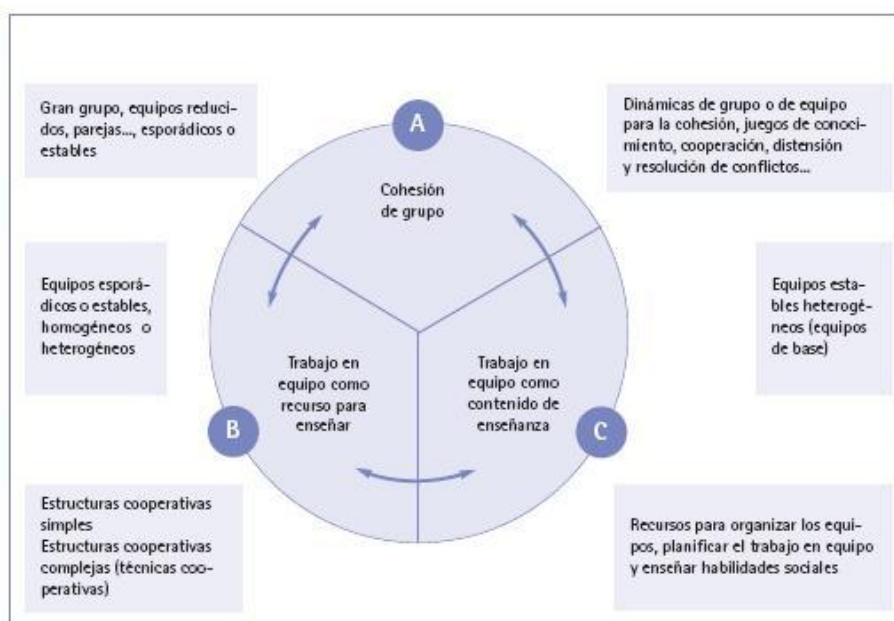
Gran grupo, equipos reducidos, parejas..., esporádicos o estables

A

Dinámicas de grupo o de equipo para la cohesión, juegos de conocimiento, cooperación, distensión y resolución de conflictos...

Cohesión de grupo

Equipos esporádicos o estables, homogéneos o heterogéneos

Equipos estables heterogéneos (equipos de base)

Trabajo en equipo como recurso para enseñar

Trabajo en equipo como contenido de enseñanza

B

C

Estructuras cooperativas simples
Estructuras cooperativas complejas (técnicas cooperativas)

Recursos para organizar los equipos, planificar el trabajo en equipo y enseñar habilidades sociales